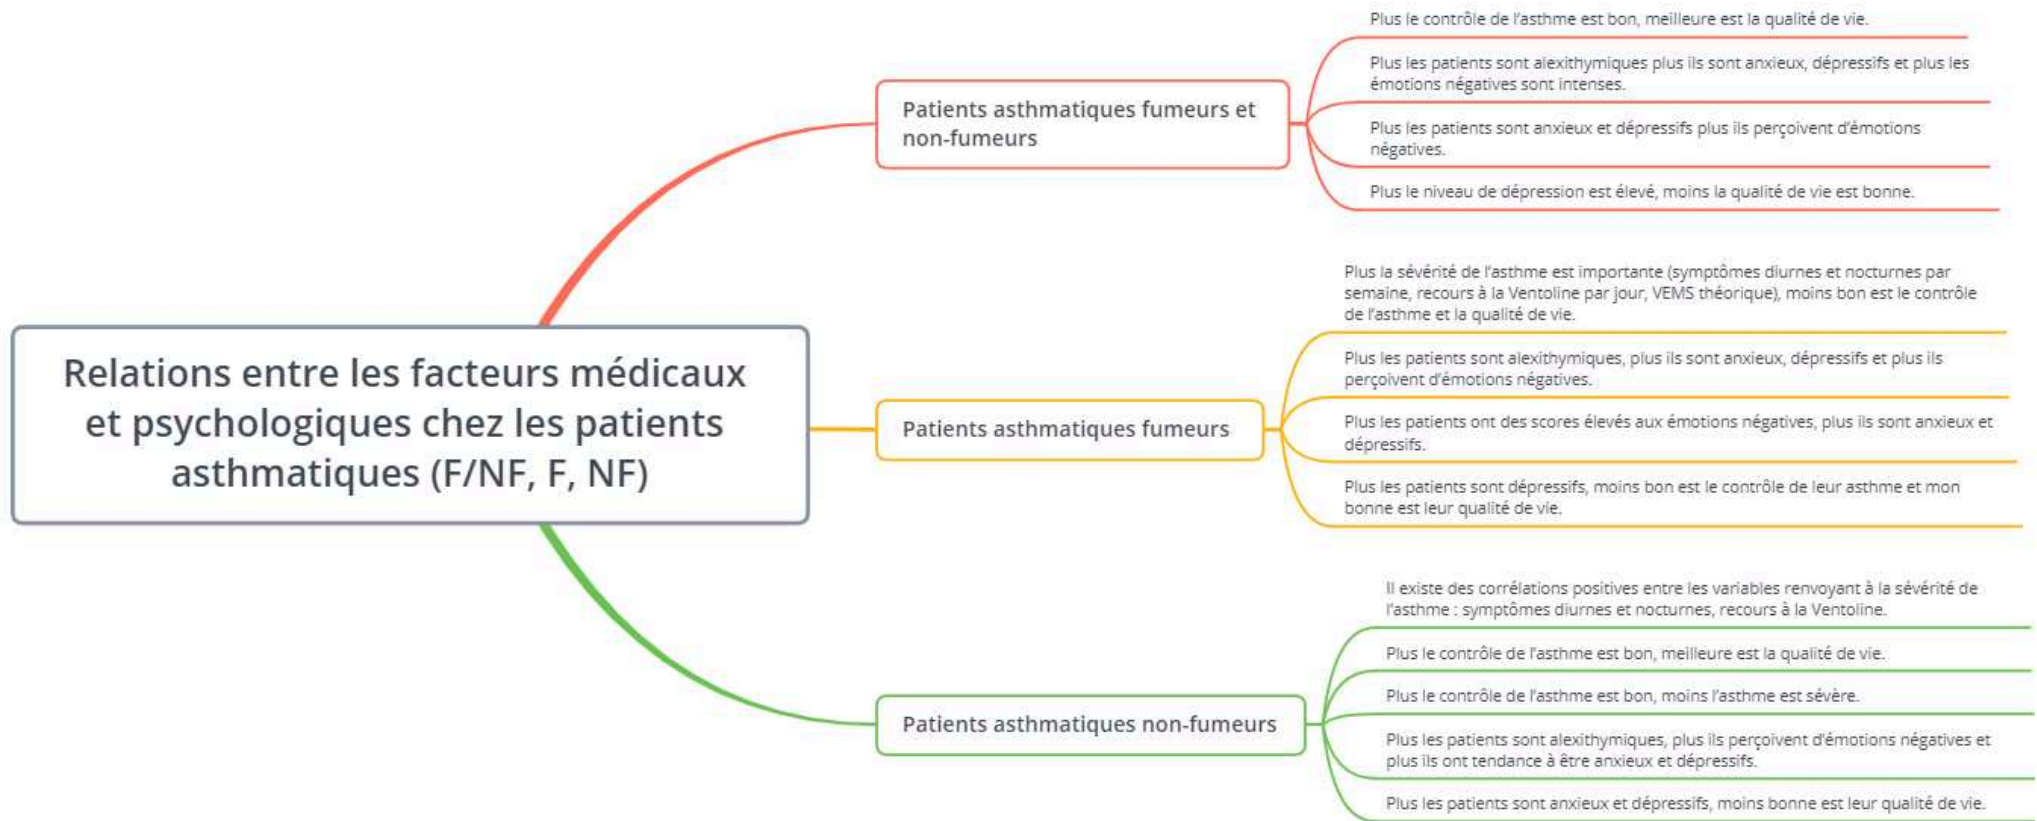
Relations entre les facteurs médicaux et psychologiques chez les patients asthmatiques (F/NF, F, NF)

Patients asthmatiques fumeurs et non-fumeurs

Plus le contrôle de l'asthme est bon, meilleure est la qualité de vie.

Plus les patients sont alexithymiques plus ils sont anxieux, dépressifs et plus les émotions négatives sont intenses.

Plus les patients sont anxieux et dépressifs plus ils perçoivent d'émotions négatives.

Plus le niveau de dépression est élevé, moins la qualité de vie est bonne.

Patients asthmatiques fumeurs

Plus la sévérité de l'asthme est importante (symptômes diurnes et nocturnes par semaine, recours à la Ventoline par jour, VEMS théorique), moins bon est le contrôle de l'asthme et la qualité de vie.

Plus les patients sont alexithymiques, plus ils sont anxieux, dépressifs et plus ils perçoivent d'émotions négatives.

Plus les patients ont des scores élevés aux émotions négatives, plus ils sont anxieux et dépressifs.

Plus les patients sont dépressifs, moins bon est le contrôle de leur asthme et mon bonne est leur qualité de vie.

Patients asthmatiques non-fumeurs

Il existe des corrélations positives entre les variables renvoyant à la sévérité de l'asthme : symptômes diurnes et nocturnes, recours à la Ventoline.

Plus le contrôle de l'asthme est bon, meilleure est la qualité de vie.

Plus le contrôle de l'asthme est bon, moins l'asthme est sévère.

Plus les patients sont alexithymiques, plus ils perçoivent d'émotions négatives et plus ils ont tendance à être anxieux et dépressifs.

Plus les patients sont anxieux et dépressifs, moins bonne est leur qualité de vie.